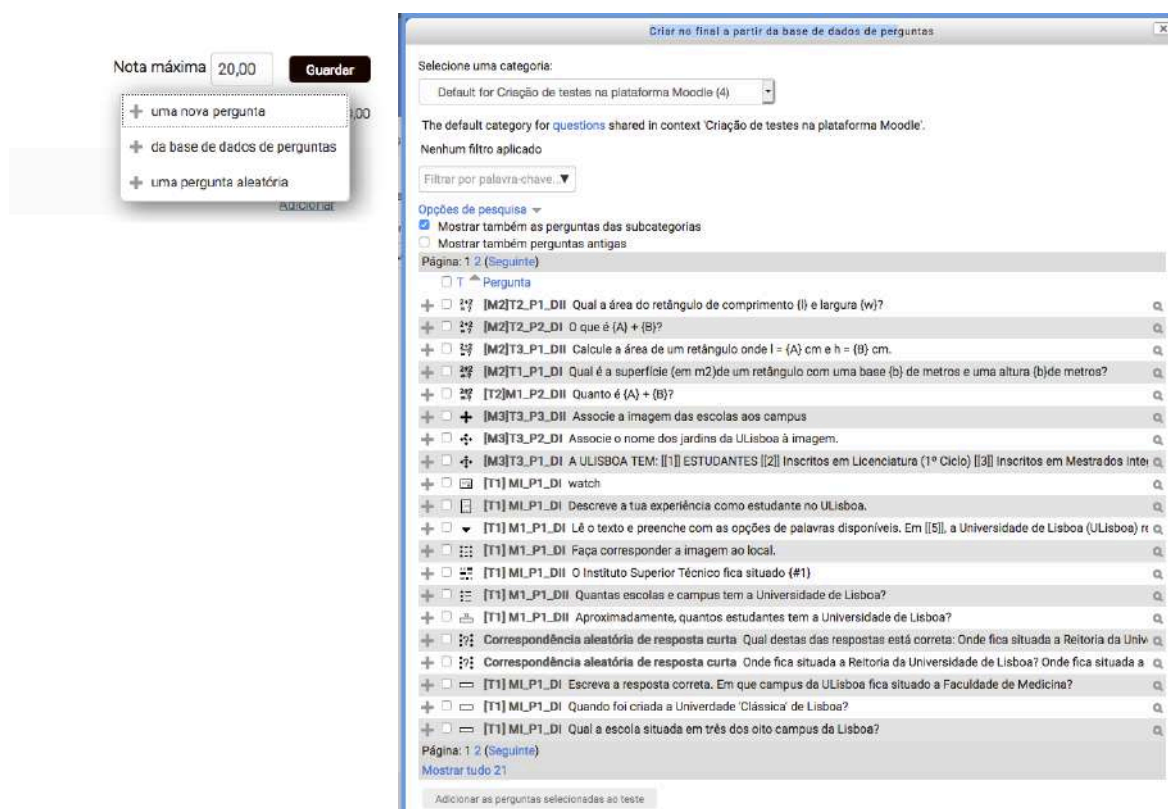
Nota máxima 20,00 Guardar

+ uma nova pergunta
+ da base de dados de perguntas
+ uma pergunta aleatória

Adicionar

Criar no final a partir da base de dados de perguntas

Selecione uma categoria:

Default for Criação de testes na plataforma Moodle (4)

The default category for questions shared in context 'Criação de testes na plataforma Moodle'.

Nenhum filtro aplicado

Filtrar por palavra-chave...

Opções de pesquisa
Mostrar também as perguntas das subcategorias
Mostrar também perguntas antigas

Página: 1 2 (Seguinte)

T Pergunta

[M2]T2_P1_DII Qual a área do retângulo de comprimento {l} e largura {w}?
[M2]T2_P2_DI O que é {A} + {B}?
[M2]T3_P1_DII Calcule a área de um retângulo onde l = {A} cm e h = {B} cm.
[M2]T1_P1_DI Qual é a superfície (em m2)de um retângulo com uma base {b} de metros e uma altura {b}de metros?
[T2]M1_P2_DII Quanto é {A} + {B}?
[M3]T3_P3_DII Associe a imagem das escolas aos campus
[M3]T3_P2_DI Associe o nome dos jardins da ULisboa à imagem.
[M3]T3_P1_DI A ULISBOA TEM: [[1]] ESTUDANTES [[2]] Inscritos em Licenciatura (1º Ciclo) [[3]] Inscritos em Mestrados Inte
[T1] MI_P1_DI watch
[T1] MI_P1_DI Descreve a tua experiência como estudante no ULisboa.
[T1] M1_P1_DI Lê o texto e preenche com as opções de palavras disponíveis. Em [[5]], a Universidade de Lisboa (ULisboa) r
[T1] M1_P1_DI Faça corresponder a imagem ao local.
[T1] MI_P1_DII O Instituto Superior Técnico fica situado {#1}
[T1] M1_P1_DII Quantas escolas e campus tem a Universidade de Lisboa?
[T1] M1_P1_DII Aproximadamente, quantos estudantes tem a Universidade de Lisboa?
Correspondência aleatória de resposta curta Qual destas das respostas está correta: Onde fica situada a Reitoria da Univ
Correspondência aleatória de resposta curta Onde fica situada a Reitoria da Universidade de Lisboa? Onde fica situada a
[T1] MI_P1_DI Escreva a resposta correta. Em que campus da ULisboa fica situado a Faculdade de Medicina?
[T1] ML_P1_DI Quando foi criada a Univerdade 'Clássica' de Lisboa?
[T1] ML_P1_DI Qual a escola situada em três dos oito campus da Lisboa?

Página: 1 2 (Seguinte)
Mostrar tudo 21

Adicionar as perguntas selecionadas ao teste